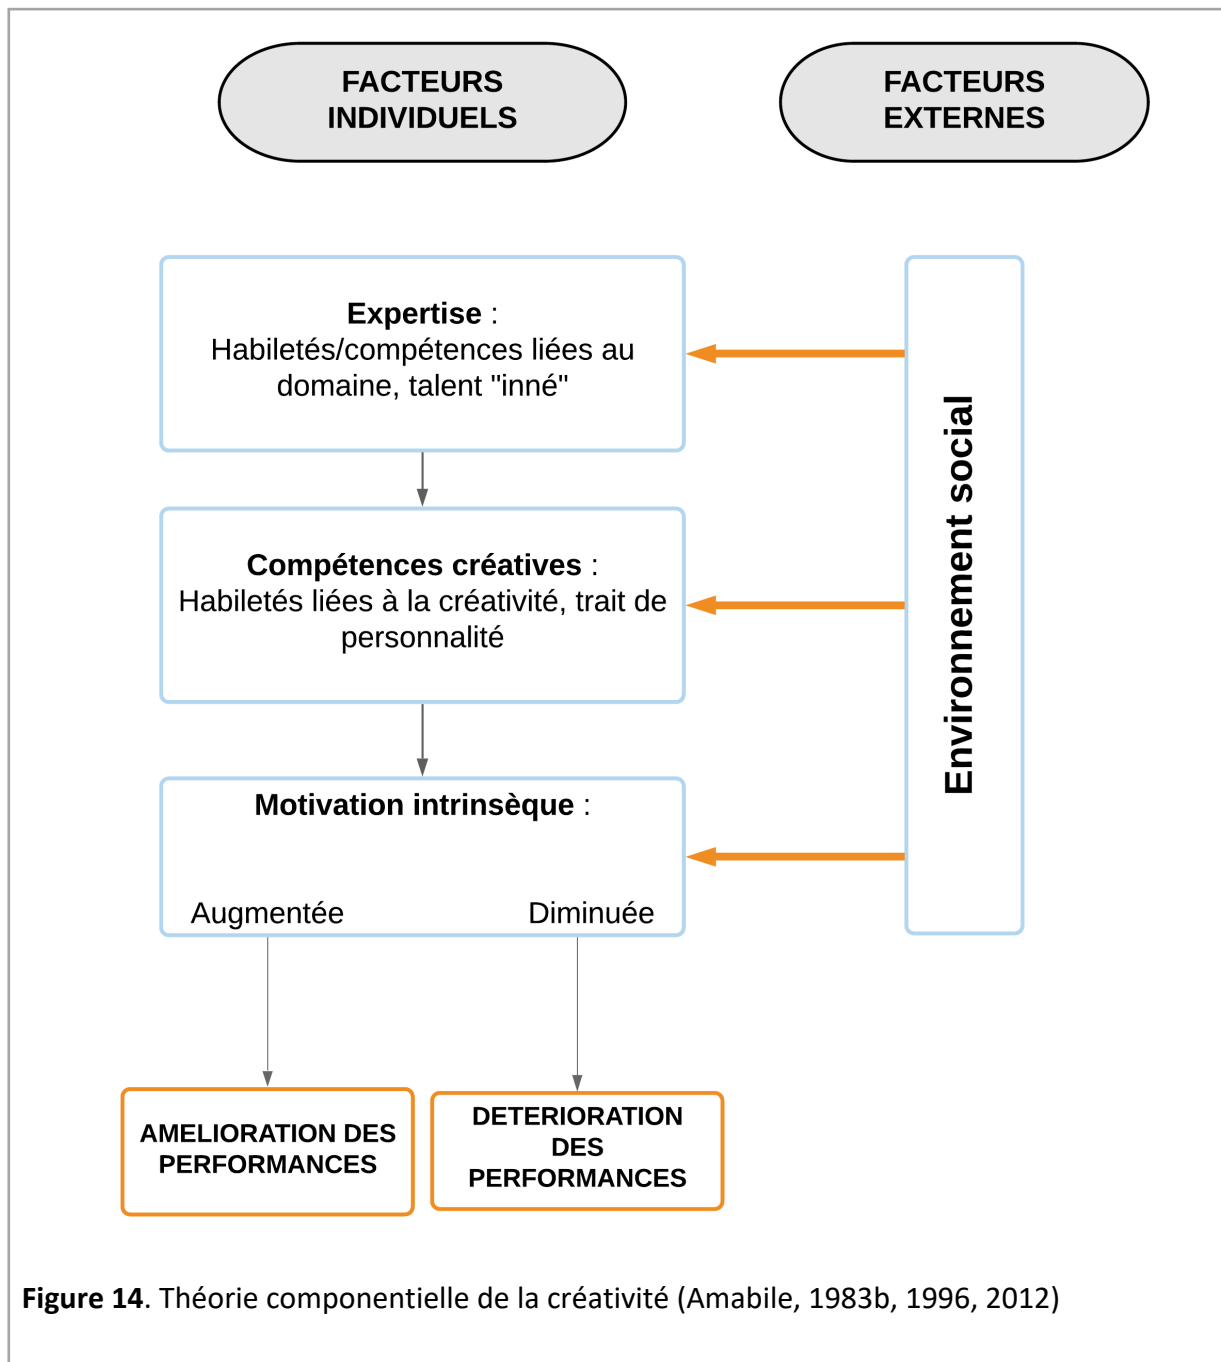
FACTEURS INDIVIDUELS

FACTEURS EXTERNES

Expertise :
Habiletés/compétences liées au domaine, talent "inné"

Compétences créatives :
Habiletés liées à la créativité, trait de personnalité

Motivation intrinsèque :

Augmentée

Diminuée

Environnement social

AMELIORATION DES PERFORMANCES

DETERIORATION DES PERFORMANCES

Figure 14. Théorie componentielle de la créativité (Amabile, 1983b, 1996, 2012)